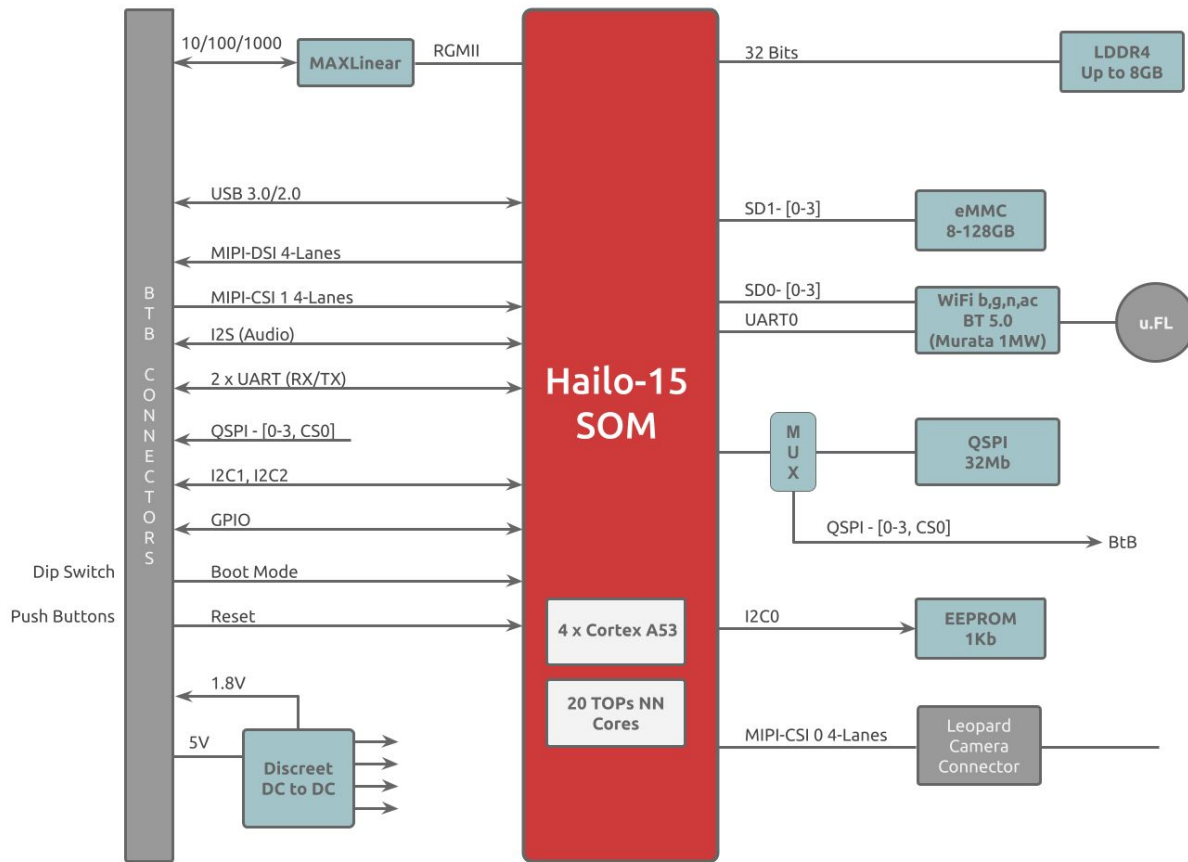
10/100/1000
MAXLinear
RGMII
32 Bits
LDDR4
Up to 8GB

USB 3.0/2.0
SD1- [0-3]
eMMC
8-128GB

MIPI-DSI 4-Lanes

BTB CONNECTORS

MIPI-CSI 1 4-Lanes
SD0- [0-3]
WiFi b,g,n,ac
BT 5.0
(Murata 1MW)
u.FL
I2S (Audio)
UART0

2 x UART (RX/TX)
Hailo-15
SOM

QSPI - [0-3, CS0]
MUX
QSPI
32Mb

I2C1, I2C2

GPIO
QSPI - [0-3, CS0]
BtB

Dip Switch
Boot Mode

Push Buttons
Reset
4 x Cortex A53
I2C0
EEPROM
1Kb

1.8V
20 TOPs NN
Cores

5V
MIPI-CSI 0 4-Lanes
Leopard
Camera
Connector

Discreet
DC to DC